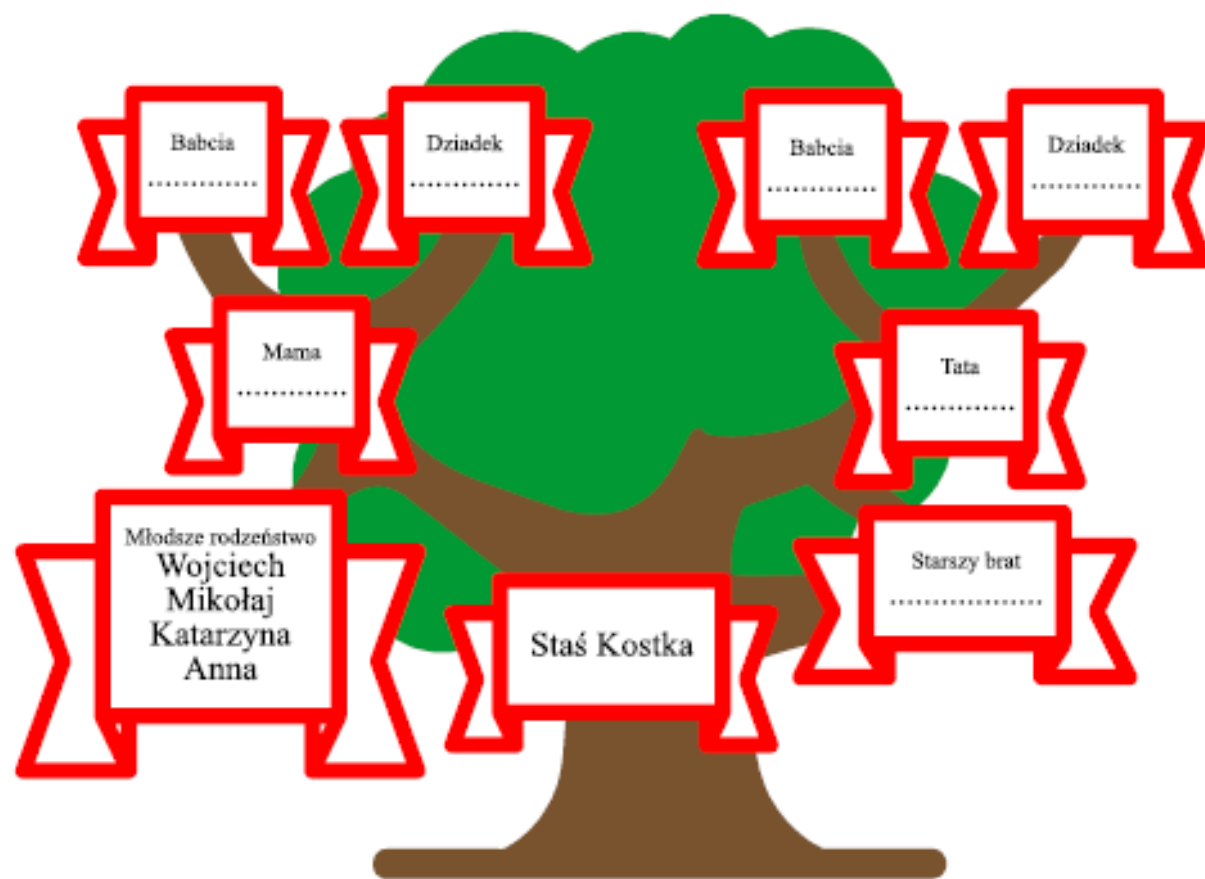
Babcia
.............

Dziadek
.............

Babcia
.............

Dziadek
.............

Mama
.............

Tata
.............

Młodsze rodzeństwo
Wojciech
Mikołaj
Katarzyna
Anna

Staś Kostka

Starszy brat
..................